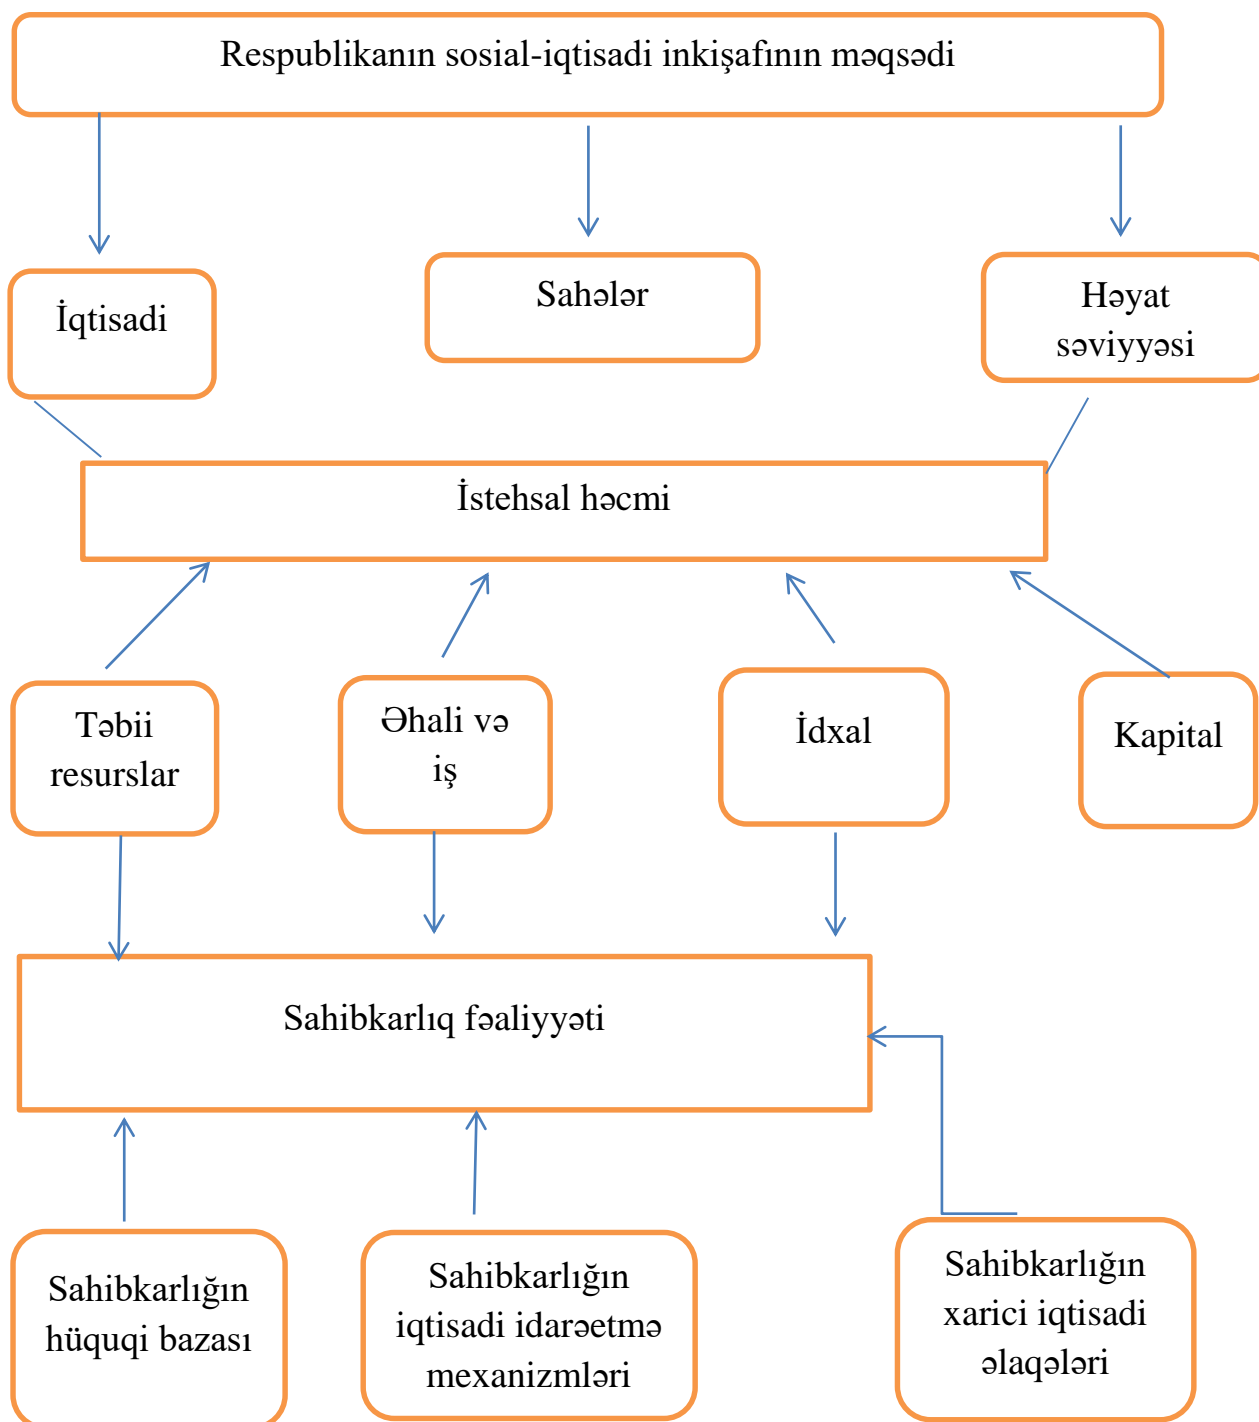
Respublikanın sosial-iqtisadi inkişafının məqsədi

İqtisadi

Sahələr

Həyat səviyyəsi

İstehsal həcmi

Təbii resurslar

Əhali və iş

İdxal

Kapital

Sahibkarlıq fəaliyyəti

Sahibkarlığın hüquqi bazası

Sahibkarlığın iqtisadi idarəetmə mexanizmləri

Sahibkarlığın xarici iqtisadi əlaqələri